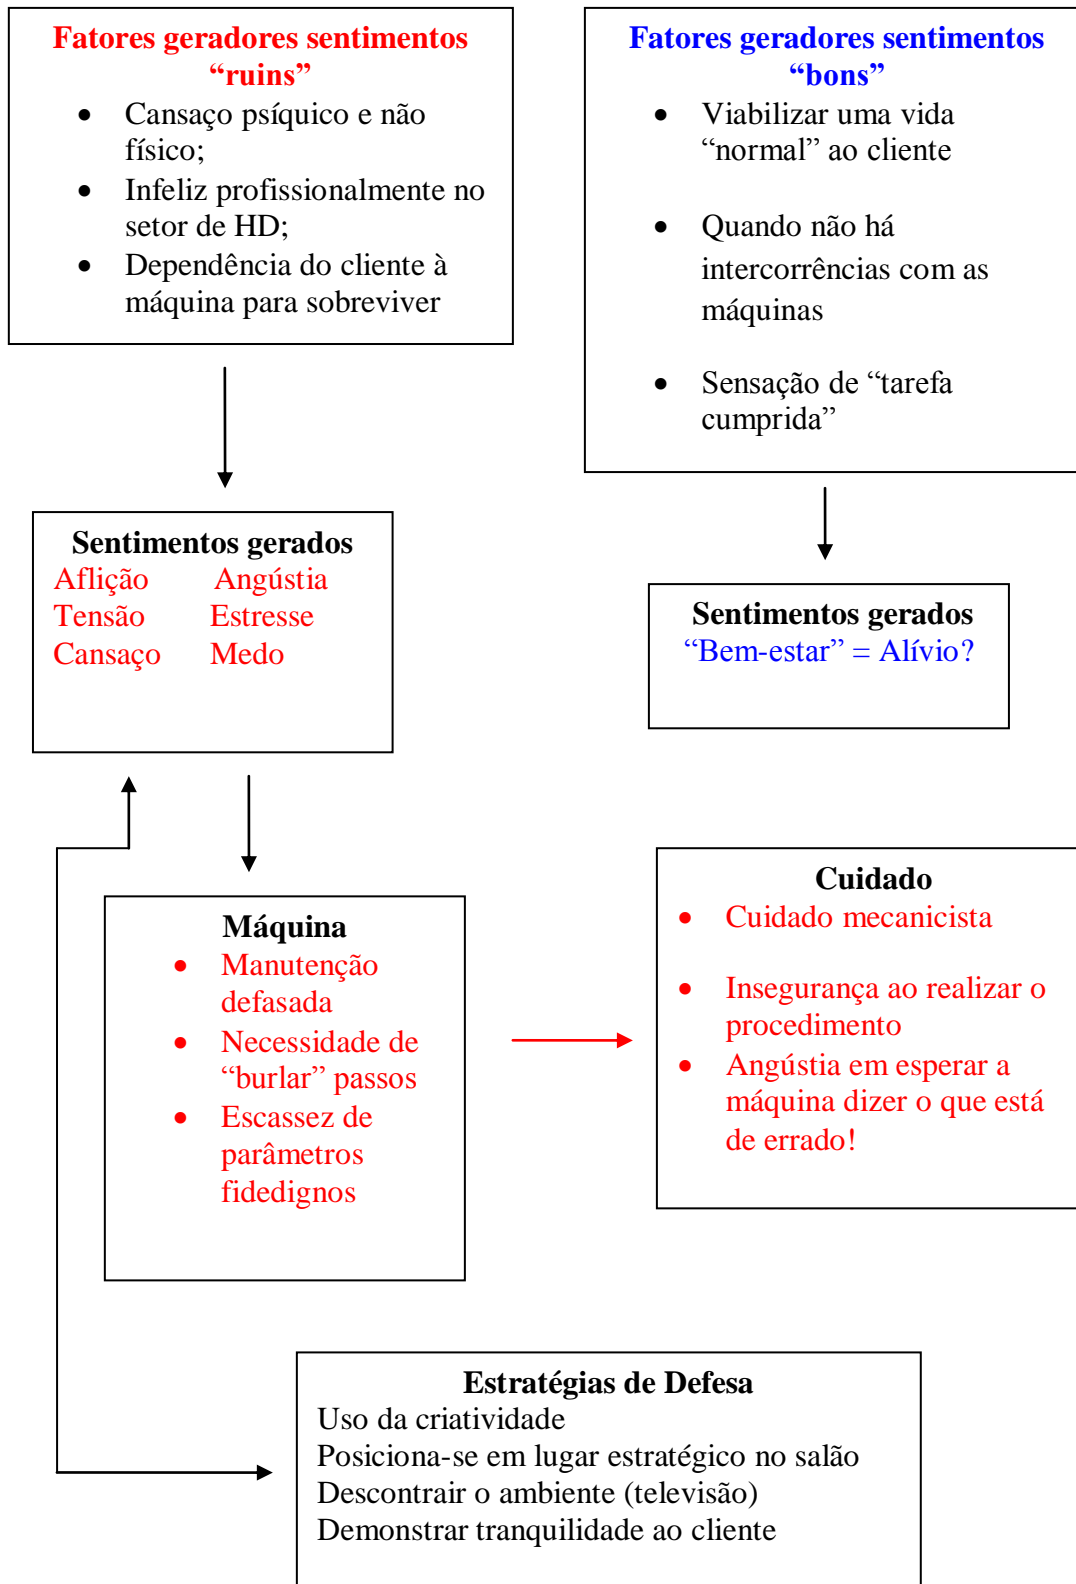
Fatores geradores sentimentos "ruins"
- Cansaço psíquico e não físico;
- Infeliz profissionalmente no setor de HD;
- Dependência do cliente à máquina para sobreviver

Fatores geradores sentimentos "bons"
- Viabilizar uma vida "normal" ao cliente
- Quando não há intercorrências com as máquinas
- Sensação de "tarefa cumprida"

Sentimentos gerados
Aflição Angústia
Tensão Estresse
Cansaço Medo

Sentimentos gerados
"Bem-estar" = Alívio?

Máquina
- Manutenção defasada
- Necessidade de "burlar" passos
- Escassez de parâmetros fidedignos

Cuidado
- Cuidado mecanicista
- Insegurança ao realizar o procedimento
- Angústia em esperar a máquina dizer o que está de errado!

Estratégias de Defesa
Uso da criatividade
Posiciona-se em lugar estratégico no salão
Descontrair o ambiente (televisão)
Demonstrar tranquilidade ao cliente